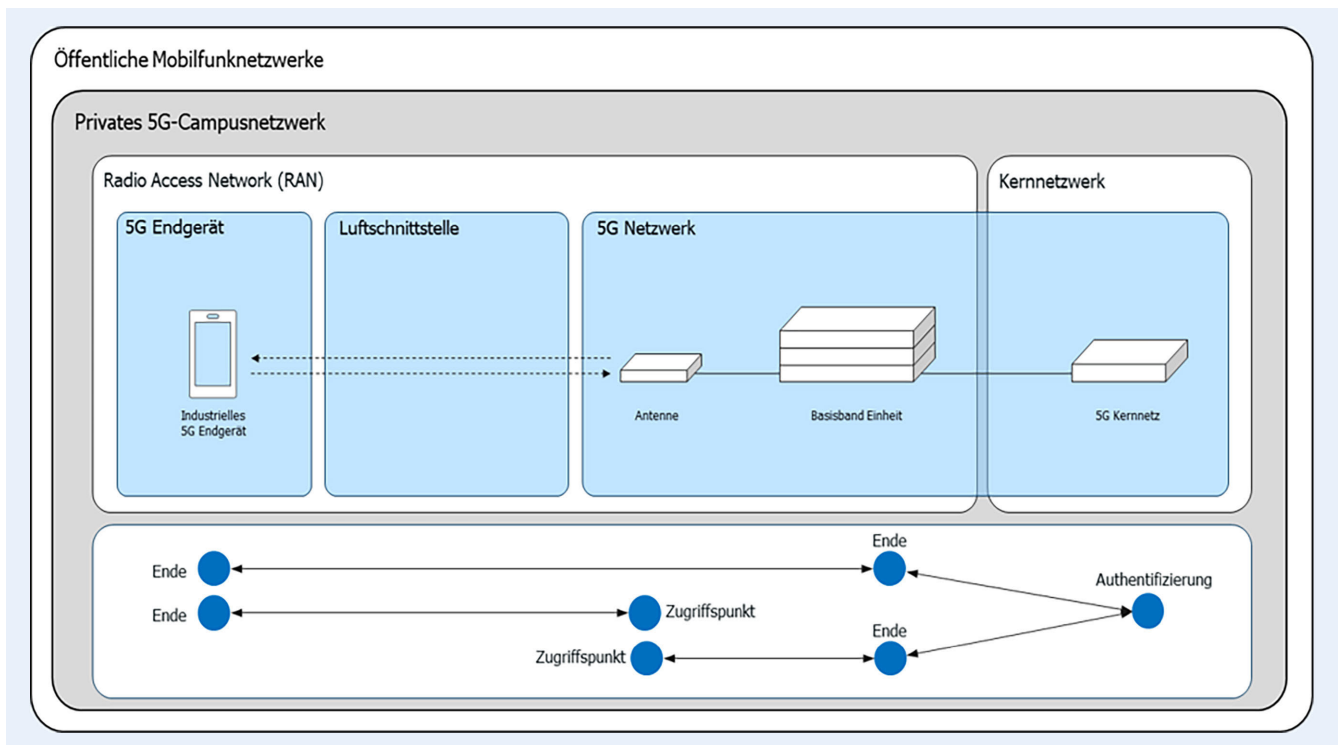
Öffentliche Mobilfunknetzwerke

Privates 5G-Campusnetzwerk

Radio Access Network (RAN)

Kernnetzwerk

5G Endgerät

Luftschnittstelle

5G Netzwerk

Industrielles 5G Endgerät

Antenne

Basisband Einheit

5G Kernnetz

Ende

Ende

Ende

Zugriffspunkt

Authentifizierung

Zugriffspunkt

Ende